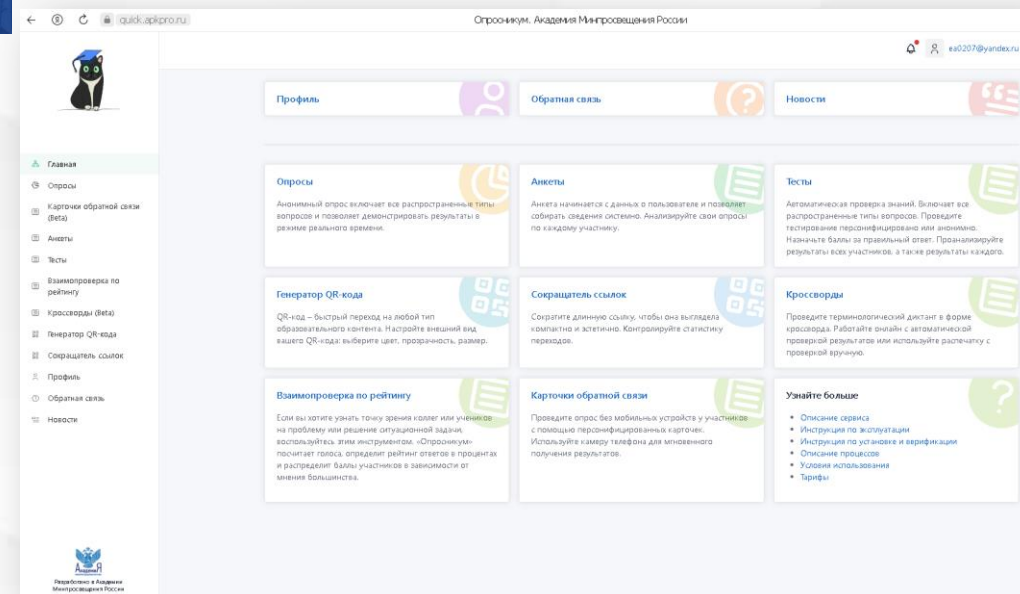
quick.apkpro.ru

Опросникум. Академия Минпросвещения России

ea0207@yandex.ru

Главная
Опросы
Карточки обратной связи (Beta)
Анкеты
Тесты
Взаимопроверка по рейтингу
Кроссворды (Beta)
Генератор QR-кода
Сокращатель ссылок
Профиль
Обратная связь
Новости

Разработано в Академии Минпросвещения России

Профиль

Обратная связь

Новости

Опросы
Анонимный опрос включает все распространенные типы вопросов и позволяет демонстрировать результаты в режиме реального времени.

Анкеты
Анкета начинается с данных о пользователе и позволяет собирать сведения системно. Анализируйте свои опросы по каждому участнику.

Тесты
Автоматическая проверка знаний. Включает все распространенные типы вопросов. Проведите тестирование персонифицировано или анонимно. Назначьте баллы за правильный ответ. Проанализируйте результаты всех участников, а также результаты каждого.

Генератор QR-кода
QR-код – быстрый переход на любой тип образовательного контента. Настройте внешний вид вашего QR-кода: выберите цвет, прозрачность, размер.

Сокращатель ссылок
Сократите длинную ссылку, чтобы она выглядела компактно и эстетично. Контролируйте статистику переходов.

Кроссворды
Проведите терминологический диктант в форме кроссворда. Работайте онлайн с автоматической проверкой результатов или используйте распечатку с проверкой вручную.

Взаимопроверка по рейтингу
Если вы хотите узнать точку зрения коллег или учеников на проблему или решение ситуационной задачи, воспользуйтесь этим инструментом. «Опросникум» посчитает голоса, определит рейтинг ответов в процентах и распределит баллы участников в зависимости от мнения большинства.

Карточки обратной связи
Проведите опрос без мобильных устройств у участников с помощью персонифицированных карточек. Используйте камеру телефона для мгновенного получения результатов.

Узнайте больше
• Описание сервиса
• Инструкция по эксплуатации
• Инструкция по установке и верификации
• Описание процессов
• Условия использования
• Тарифы